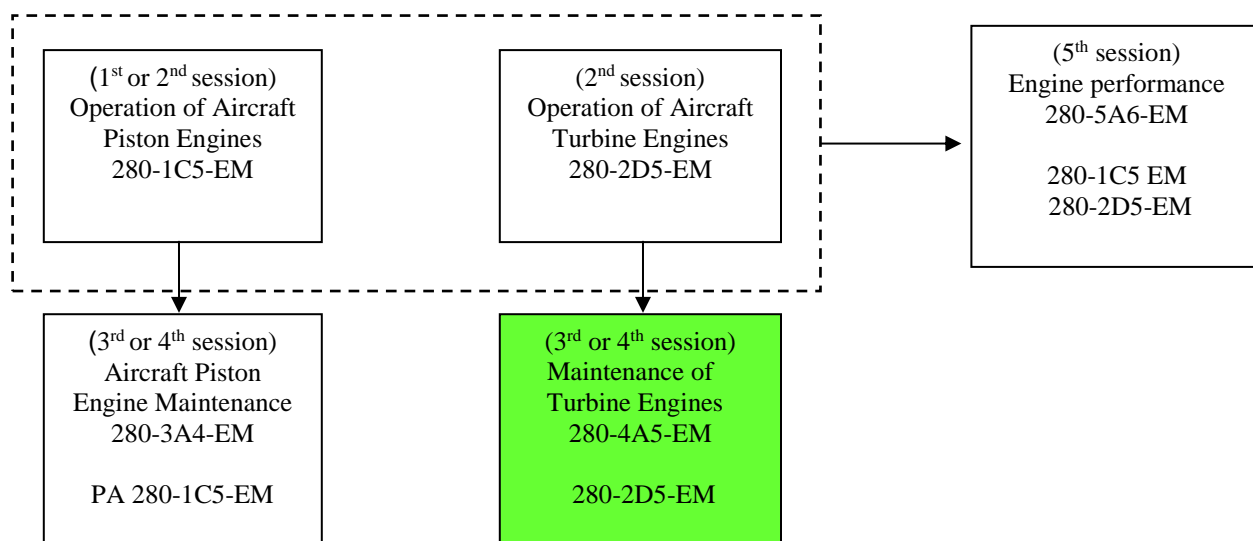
($1^{st}$ or $2^{nd}$ session)
Operation of Aircraft Piston Engines
280-1C5-EM

($2^{nd}$ session)
Operation of Aircraft Turbine Engines
280-2D5-EM

($5^{th}$ session)
Engine performance
280-5A6-EM

280-1C5 EM
280-2D5-EM

($3^{rd}$ or $4^{th}$ session)
Aircraft Piston Engine Maintenance
280-3A4-EM

PA 280-1C5-EM

($3^{rd}$ or $4^{th}$ session)
Maintenance of Turbine Engines
280-4A5-EM

280-2D5-EM